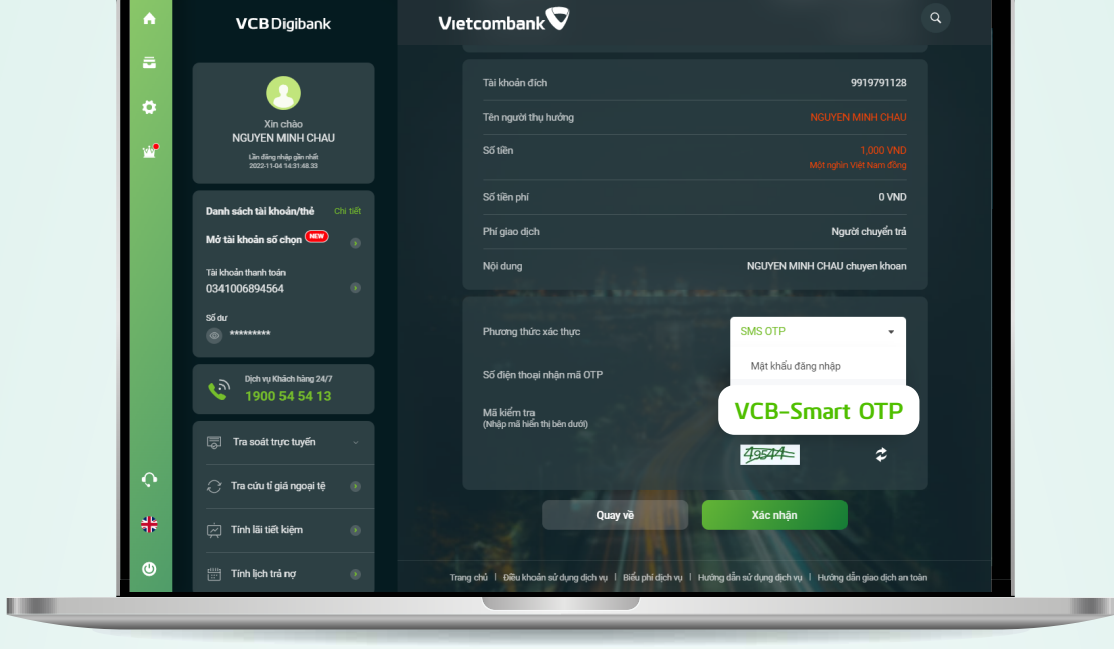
VCB Digibank

Xin chào
NGUYEN MINH CHAU
Lần đăng nhập gần nhất
2022-11-04 14:31:48.33

Danh sách tài khoản/thẻ Chi tiết
Mở tài khoản số chọn NEW
Tài khoản thanh toán
0341006894564
Số dư
*********

Dịch vụ Khách hàng 24/7
1900 54 54 13

Tra soát trực tuyến
Tra cứu tỉ giá ngoại tệ
Tính lãi tiết kiệm
Tính lịch trả nợ

Vietcombank

| Tài khoản đích | 9919791128 |
|---|---|
| Tên người thụ hưởng | NGUYEN MINH CHAU |
| Số tiền | 1,000 VND Một nghìn Việt Nam đồng |
| Số tiền phí | 0 VND |
| Phí giao dịch | Người chuyển trả |
| Nội dung | NGUYEN MINH CHAU chuyen khoan |

Phương thức xác thực SMS OTP
Mật khẩu đăng nhập
Số điện thoại nhận mã OTP
VCB-Smart OTP
Mã kiểm tra
(Nhập mã hiển thị bên dưới)
49544

Quay về
Xác nhận

Trang chủ | Điều khoản sử dụng dịch vụ | Biểu phí dịch vụ | Hướng dẫn sử dụng dịch vụ | Hướng dẫn giao dịch an toàn